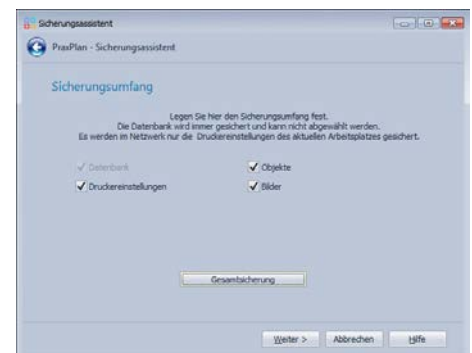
Sicherungsassistent

PraxPlan - Sicherungsassistent

Sicherungsumfang

Legen Sie hier den Sicherungsumfang fest.
Die Datenbank wird immer gesichert und kann nicht abgewählt werden.
Es werden im Netzwerk nur die Druckereinstellungen des aktuellen Arbeitsplatzes gesichert.

✓ Datenbank
✓ Objekte
✓ Druckereinstellungen
✓ Bilder

Gesamtsicherung

Weiter >
Abbrechen
Hilfe